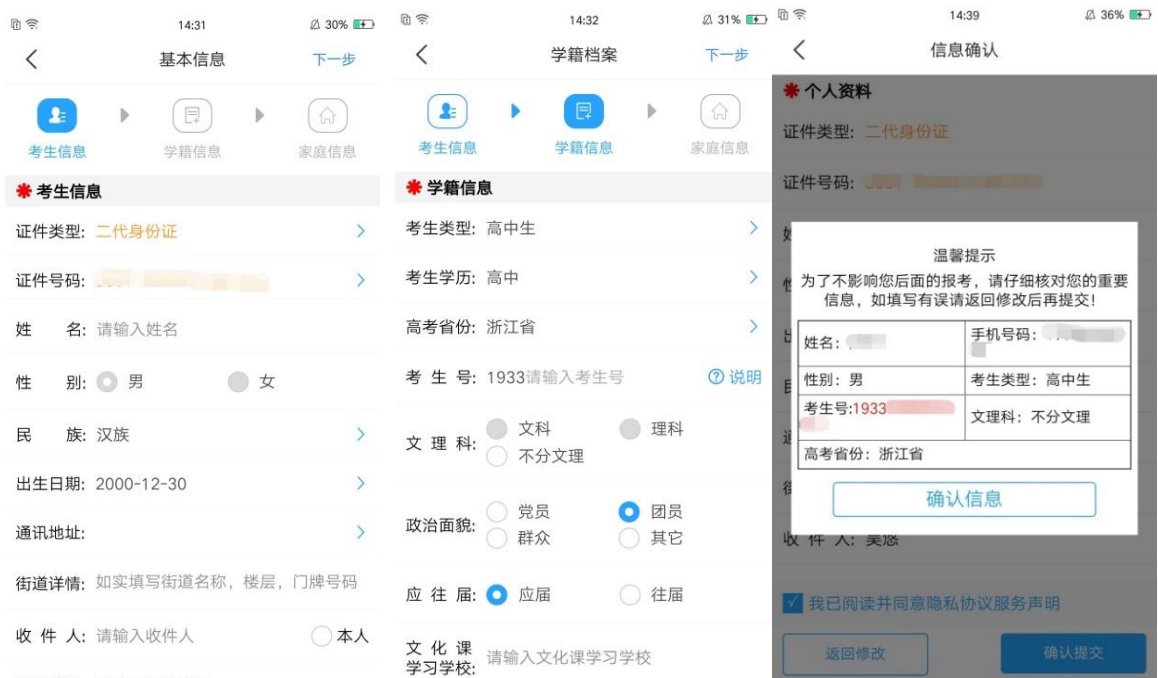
14:31 30%

基本信息 下一步

考生信息 学籍信息 家庭信息

考生信息

证件类型: 二代身份证

证件号码: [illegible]

姓 名: 请输入姓名

性 别: 男 女

民 族: 汉族

出生日期: 2000-12-30

通讯地址:

街道详情: 如实填写街道名称，楼层，门牌号码

收 件 人: 请输入收件人 本人

14:32 31%

学籍档案 下一步

考生信息 学籍信息 家庭信息

学籍信息

考生类型: 高中生

考生学历: 高中

高考省份: 浙江省

考 生 号: 1933请输入考生号 说明

文 理 科: 文科 理科 不分文理

政治面貌: 党员 团员 群众 其它

应 往 届: 应届 往届

文 化 课 学习学校: 请输入文化课学习学校

14:39 36%

信息确认

个人资料

证件类型: 二代身份证

证件号码: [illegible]

温馨提示

为了不影响您后面的报考，请仔细核对您的重要信息，如填写有误请返回修改后再提交!

| 姓名: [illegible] | 手机号码: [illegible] |
|---|---|
| 性别: 男 | 考生类型: 高中生 |
| 考生号:1933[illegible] | 文理科: 不分文理 |
| 高考省份: 浙江省 | |

确认信息

收 件 人: 吴悠

我已阅读并同意隐私协议服务声明

返回修改 确认提交